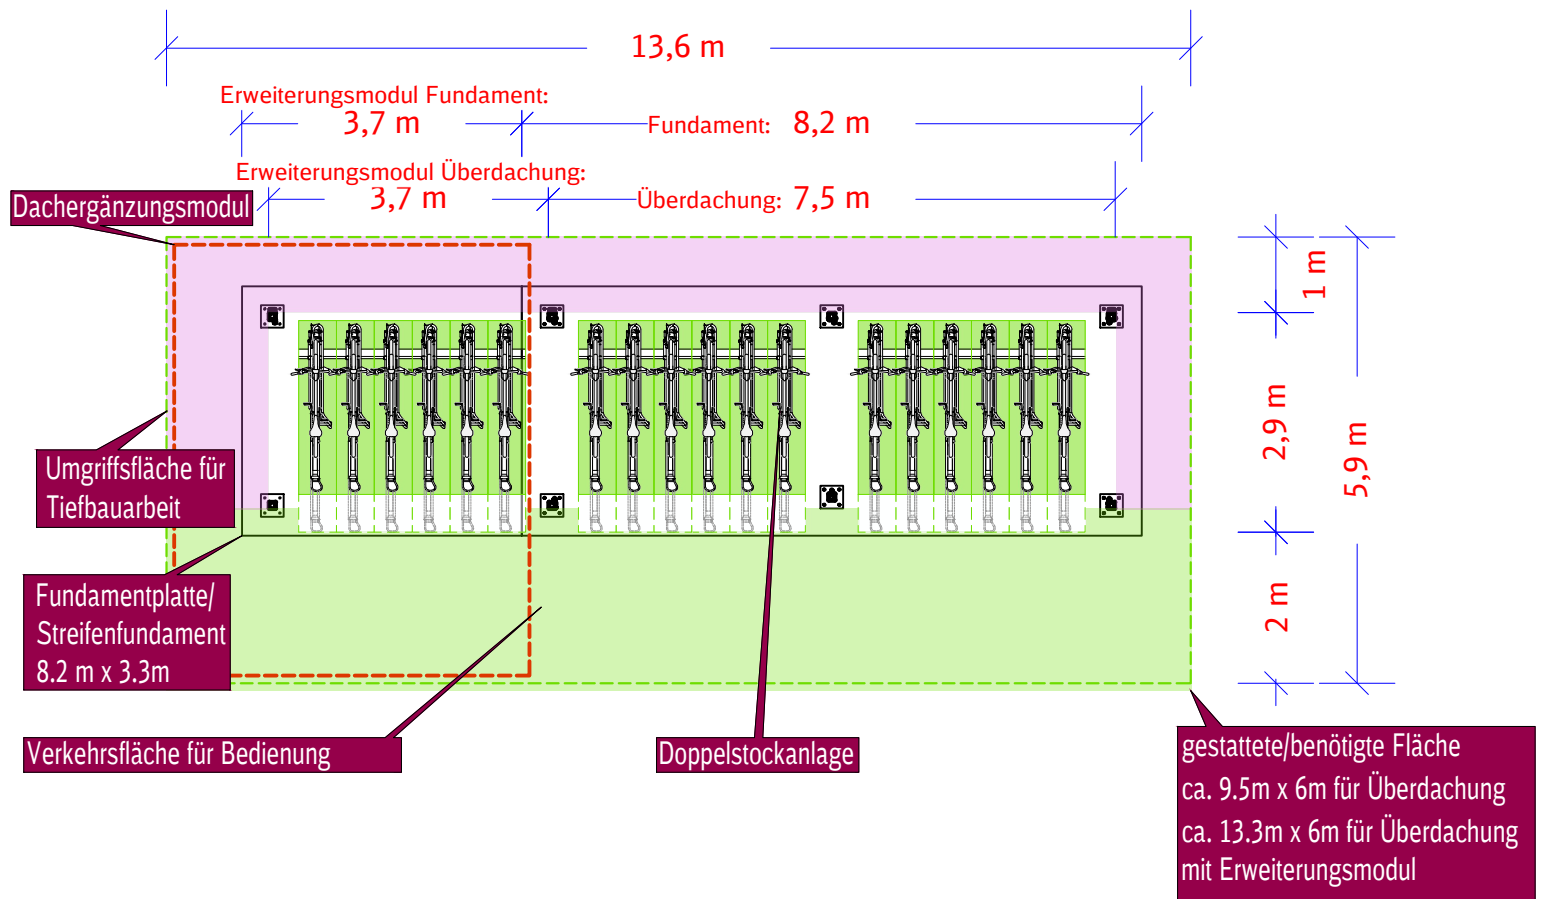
13,6 m

Erweiterungsmodul Fundament:
3,7 m

Fundament: 8,2 m

Erweiterungsmodul Überdachung:
3,7 m

Überdachung: 7,5 m

Dachergänzungsmodul

1 m

2,9 m

5,9 m

2 m

Umgriffsfläche für Tiefbauarbeit

Fundamentplatte/ Streifenfundament 8.2 m x 3.3m

Verkehrsfläche für Bedienung

Doppelstockanlage

gestattete/benötigte Fläche
ca. 9.5m x 6m für Überdachung
ca. 13.3m x 6m für Überdachung mit Erweiterungsmodul